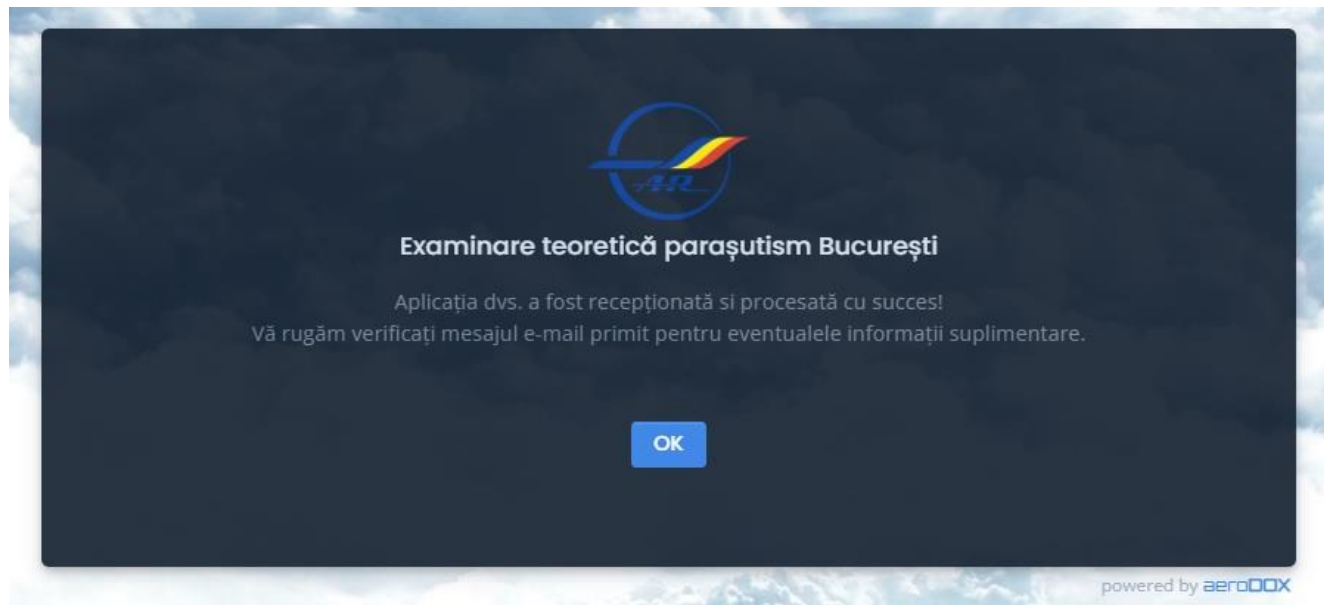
AR

Examinare teoretică parașutism București

Aplicația dvs. a fost recepționată si procesată cu succes!
Vă rugăm verificați mesajul e-mail primit pentru eventualele informații suplimentare.

OK

powered by aeroDOX